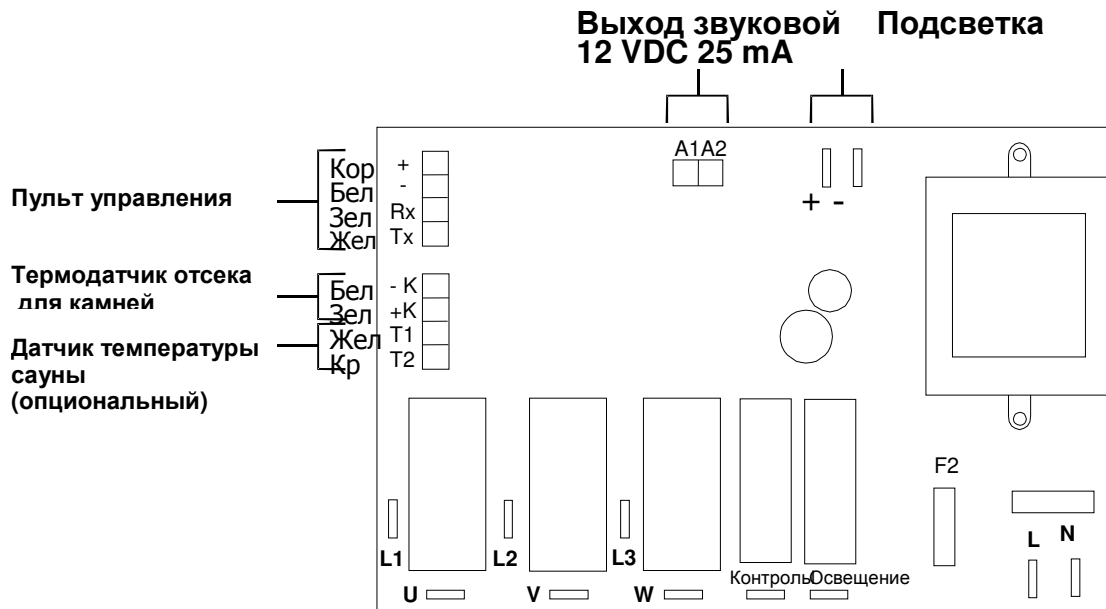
Выход звуковой 12 VDC 25 mA

Подсветка

A1A2

+ -

Пульт управления

Кор
Бел
Зел
Жел

+
-
Rx
Tx

Термодатчик отсека для камней

Бел
Зел

- K
+K

Датчик температуры сауны (опциональный)

Жел
Кр

T1
T2

F2

L1
L2
L3

L
N

U
V
W

Контроль
Освещение